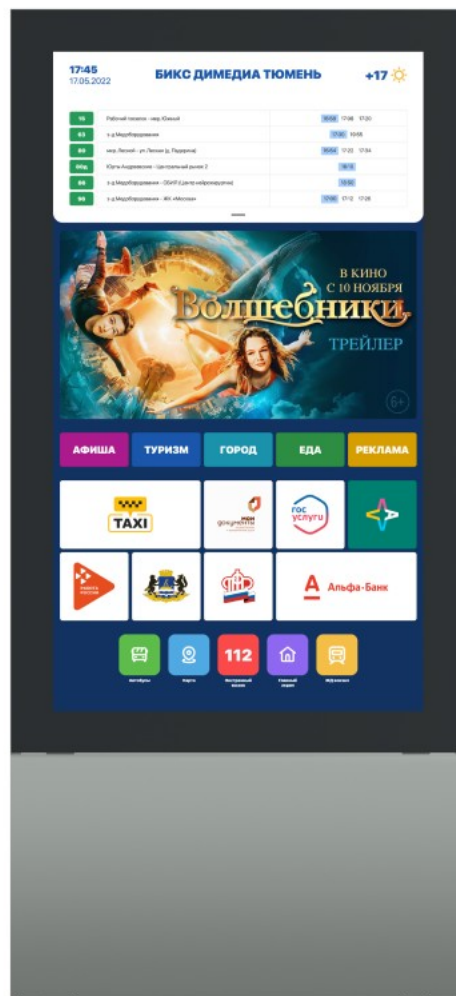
17:45
17.05.2022

БИКС ДИМЕДИА ТЮМЕНЬ

+17

| 15 | Рабочий поселок - мкр. Южный | 16:58 17:08 17:20 |
|---|---|---|
| 63 | з-д Медоборудования | 17:30 19:55 |
| 84 | мкр. Лесной - ул. Лесная (д. Падерина) | 16:54 17:22 17:54 |
| 60g | Юрты Андреевские - Центральный рынок 2 | 18:15 |
| 88 | з-д Медоборудования - ОБИР (Центр нейрохирургии) | 12:52 |
| 96 | з-д Медоборудования - ЖК «Москва» | 17:00 17:12 17:26 |

В КИНО С 10 НОЯБРЯ
Волшебники
ТРЕЙЛЕР
6+

АФИША
ТУРИЗМ
ГОРОД
ЕДА
РЕКЛАМА

TAXI
мои документы
гос услуги
Альфа-Банк

112
Автобусы
Карта
Экстренный вызов
Умный дом
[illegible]